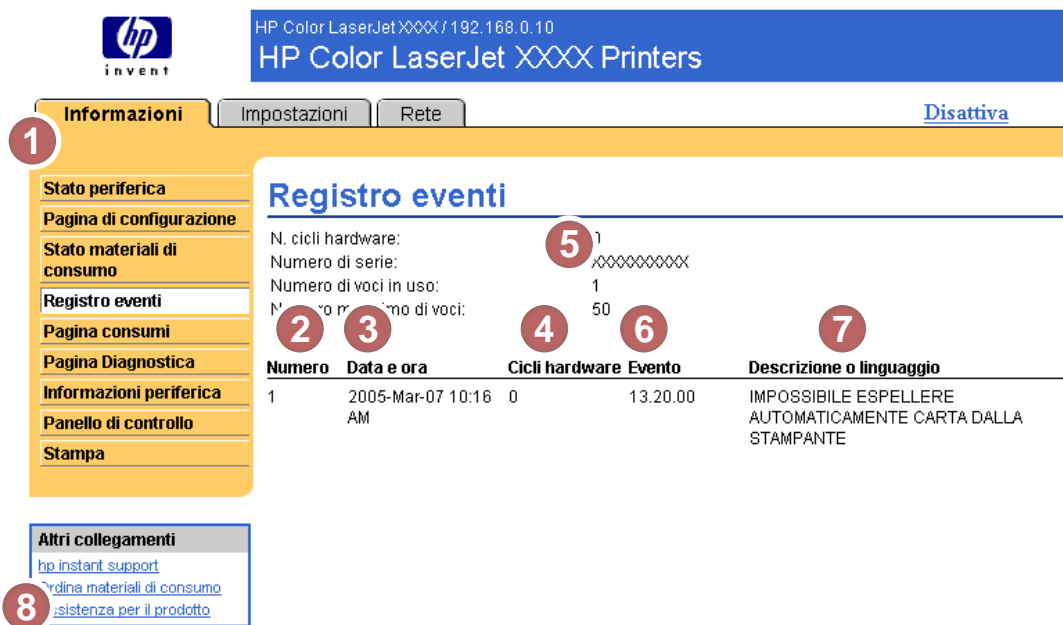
hp
invent

HP Color LaserJet XXXX / 192.168.0.10
HP Color LaserJet XXXX Printers

Informazioni | Impostazioni | Rete

Disattiva

1

Stato periferica
Pagina di configurazione
Stato materiali di consumo
Registro eventi
Pagina consumi
Pagina Diagnostica
Informazioni periferica
Panello di controllo
Stampa

Registro eventi

N. cicli hardware: 5 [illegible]
Numero di serie: XXXXXXXXXX
Numero di voci in uso: 1
N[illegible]ro m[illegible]imo di voci: 50

| 2 Numero | 3 Data e ora | 4 Cicli hardware | 6 Evento | 7 Descrizione o linguaggio |
|---|---|---|---|---|
| 1 | 2005-Mar-07 10:16 AM | 0 | 13.20.00 | IMPOSSIBILE ESPELLERE AUTOMATICAMENTE CARTA DALLA STAMPANTE |

Altri collegamenti
hp instant support
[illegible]rdina materiali di consumo
8 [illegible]ssistenza per il prodotto